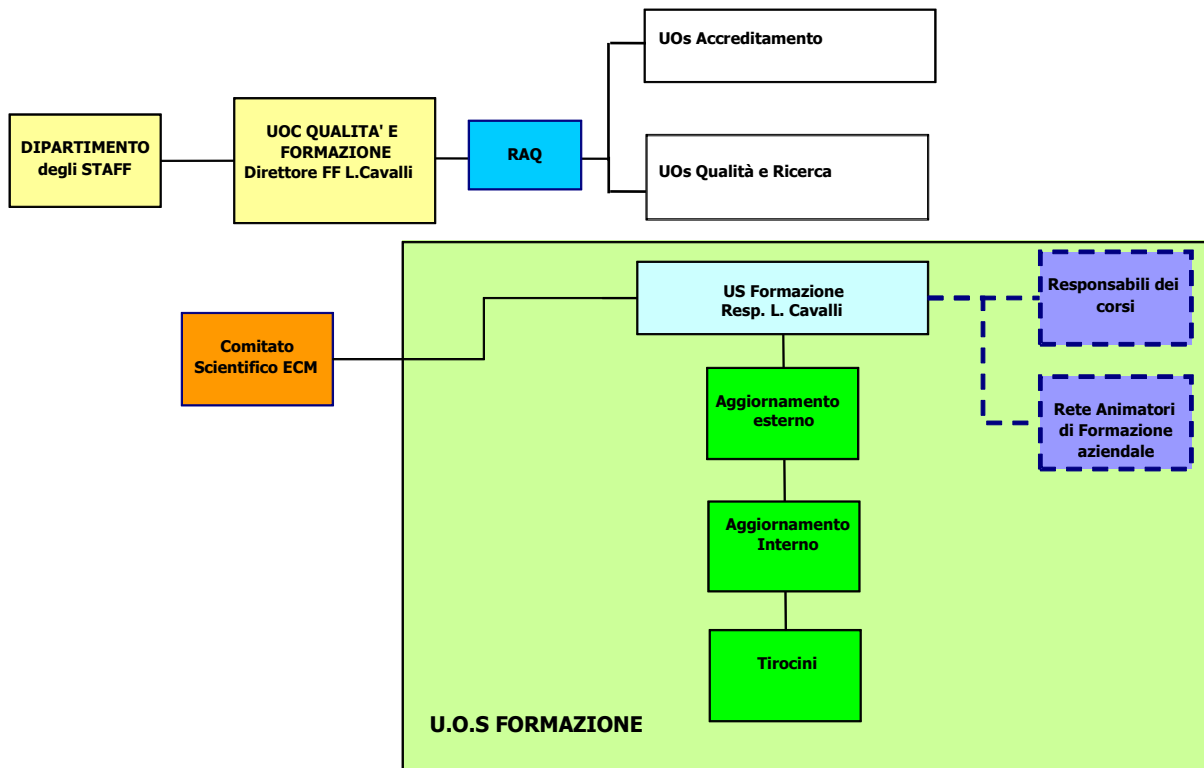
DIPARTIMENTO degli STAFF

UOC QUALITA' E FORMAZIONE Direttore FF L.Cavalli

RAQ

UOs Accreditamento

UOs Qualità e Ricerca

Comitato Scientifico ECM

US Formazione Resp. L. Cavalli

Responsabili dei corsi

Rete Animatori di Formazione aziendale

Aggiornamento esterno

Aggiornamento Interno

Tirocini

U.O.S FORMAZIONE